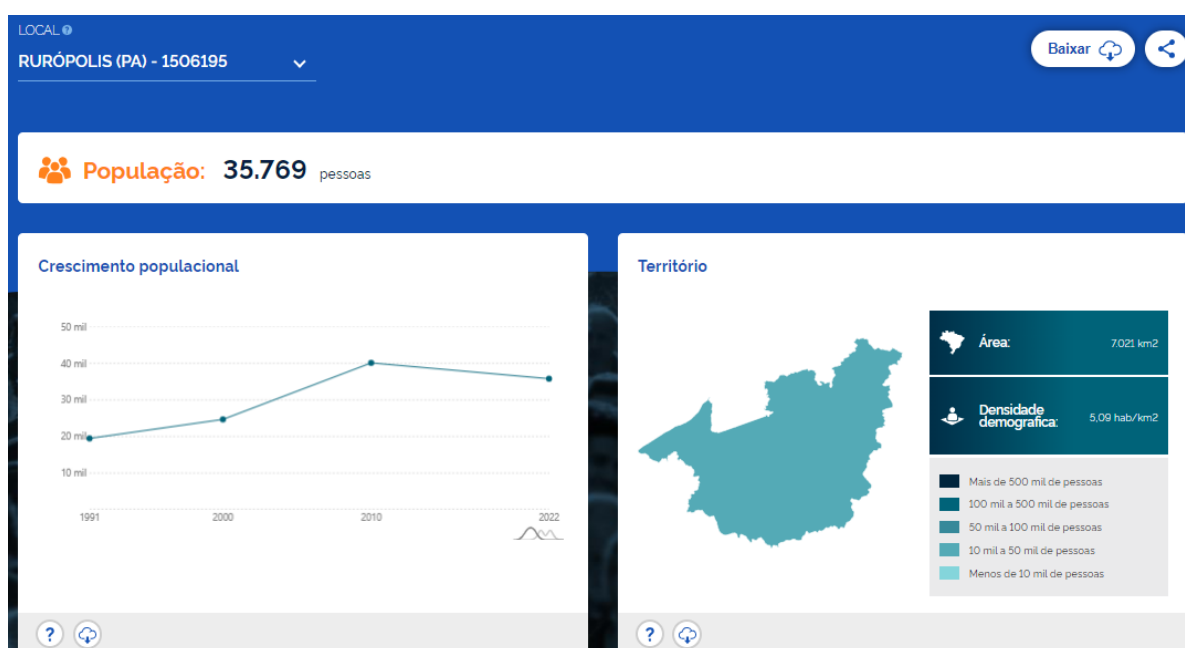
LOCAL

RURÓPOLIS (PA) - 1506195

Baixar

População: 35.769 pessoas

Crescimento populacional

50 mil
40 mil
30 mil
20 mil
10 mil

1991
2000
2010
2022

Território

Área: 7.021 km2

Densidade demografica: 5,09 hab/km2

Mais de 500 mil de pessoas
100 mil a 500 mil de pessoas
50 mil a 100 mil de pessoas
10 mil a 50 mil de pessoas
Menos de 10 mil de pessoas